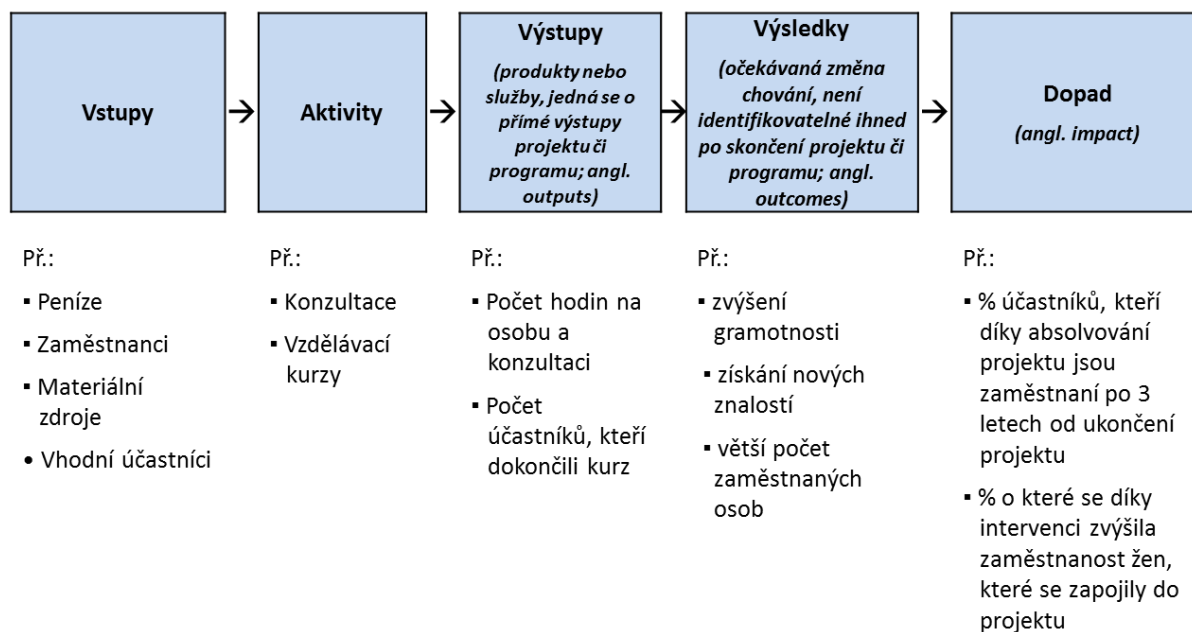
Vstupy → Aktivity → Výstupy (produkty nebo služby, jedná se o přímé výstupy projektu či programu; angl. outputs) → Výsledky (očekávaná změna chování, není identifikovatelné ihned po skončení projektu či programu; angl. outcomes) → Dopad (angl. impact)

Př.:
▪ Peníze
▪ Zaměstnanci
▪ Materiální zdroje
• Vhodní účastníci

Př.:
▪ Konzultace
▪ Vzdělávací kurzy

Př.:
▪ Počet hodin na osobu a konzultaci
▪ Počet účastníků, kteří dokončili kurz

Př.:
▪ zvýšení gramotnosti
▪ získání nových znalostí
▪ větší počet zaměstnaných osob

Př.:
▪ % účastníků, kteří díky absolvování projektu jsou zaměstnaní po 3 letech od ukončení projektu
▪ % o které se díky intervenci zvýšila zaměstnanost žen, které se zapojily do projektu